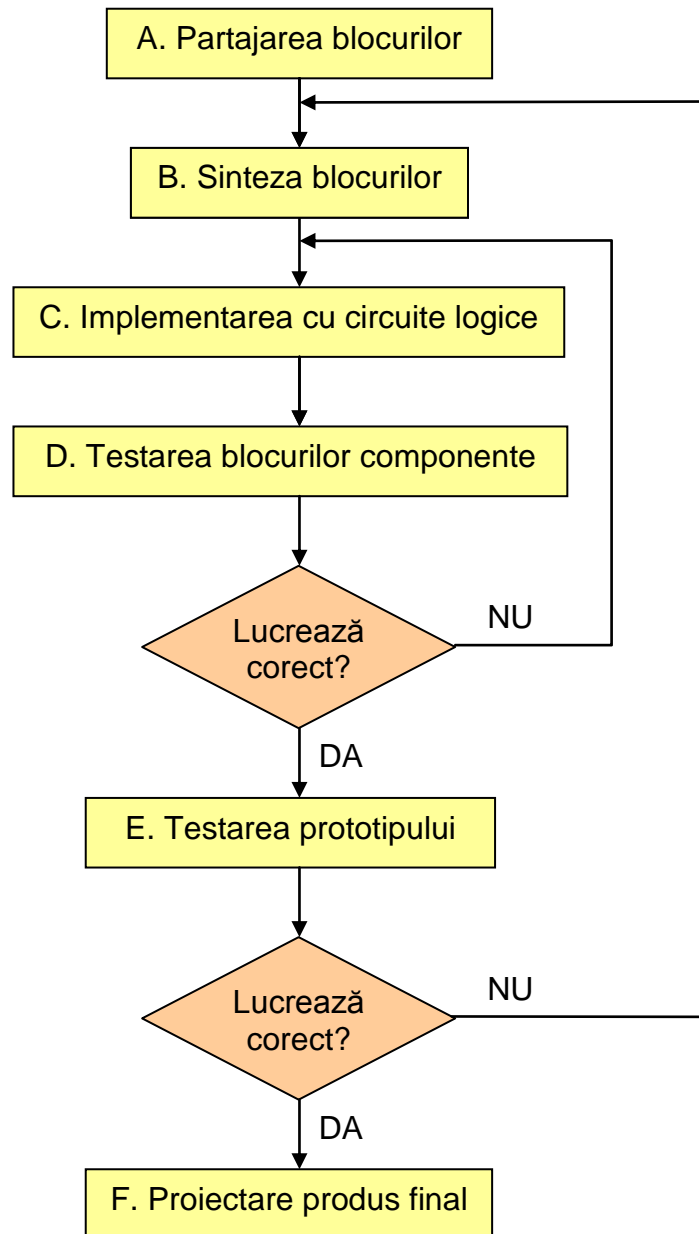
A. Partajarea blocurilor

B. Sinteza blocurilor

C. Implementarea cu circuite logice

D. Testarea blocurilor componente

Lucrează corect?

NU

DA

E. Testarea prototipului

Lucrează corect?

NU

DA

F. Proiectare produs final